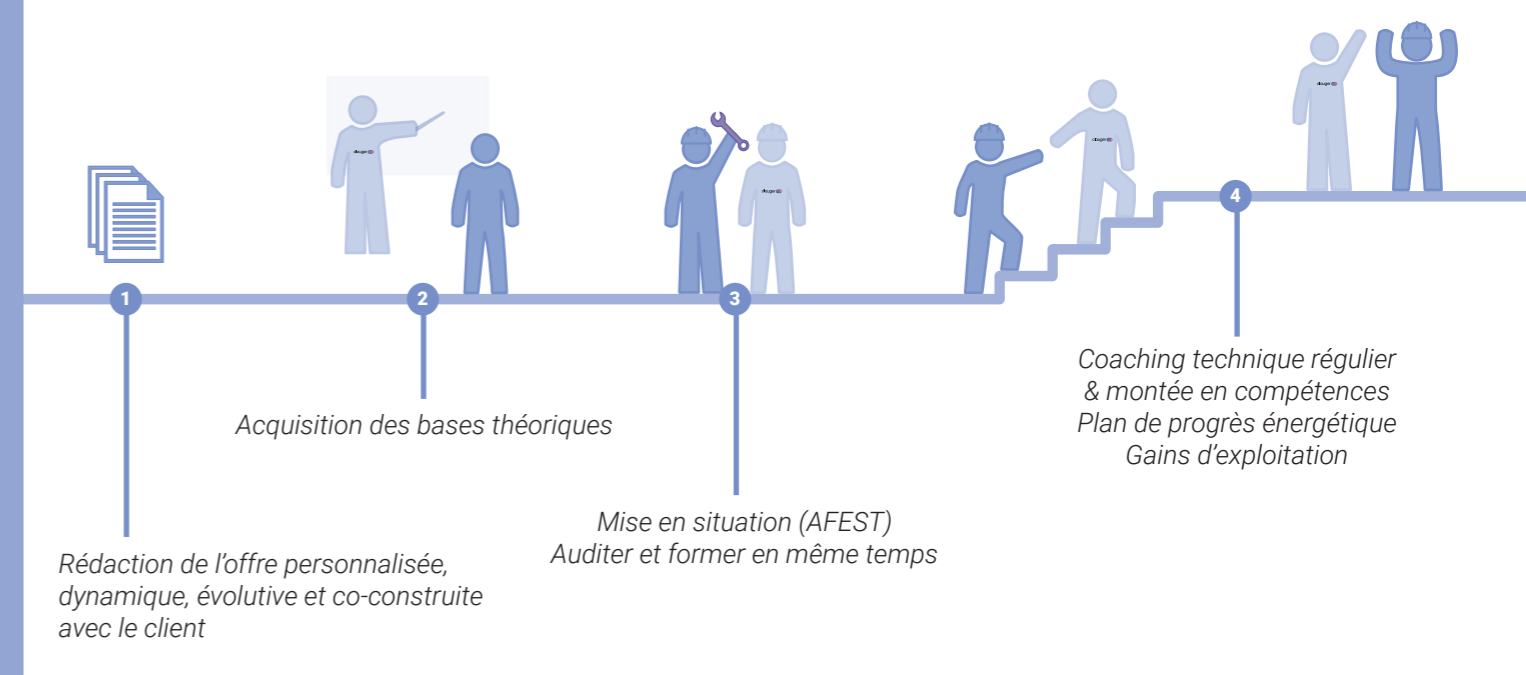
1

2

3

4

Coaching technique régulier
& montée en compétences
Plan de progrès énergétique
Gains d'exploitation

Acquisition des bases théoriques

Mise en situation (AFEST)
Auditer et former en même temps

Rédaction de l'offre personnalisée, dynamique, évolutive et co-construite avec le client